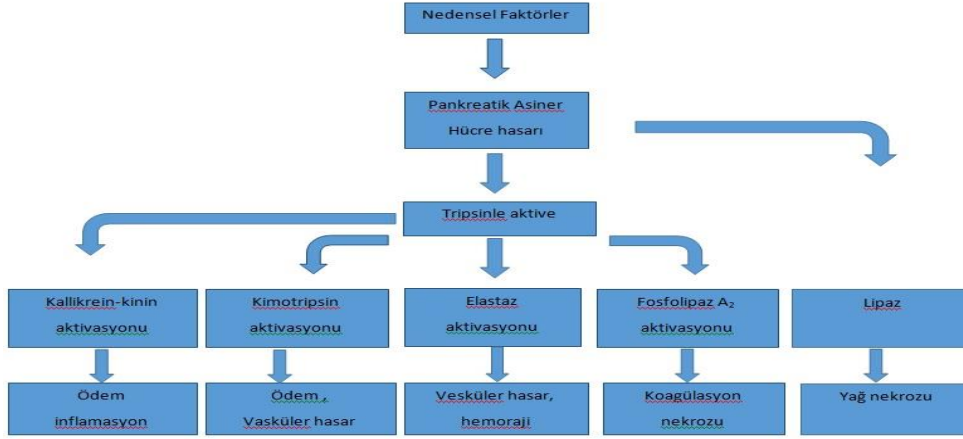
Nedensel Faktörler

Pankreatik Asiner Hücre hasarı

Tripsinle aktive

Kallikrein-kinin aktivasyonu

Kimotripsin aktivasyonu

Elastaz aktivasyonu

Fosfolipaz A$_2$ aktivasyonu

Lipaz

Ödem inflamasyon

Ödem , Vasküler hasar

Vesküler hasar, hemoraji

Koagülasyon nekrozu

Yağ nekrozu